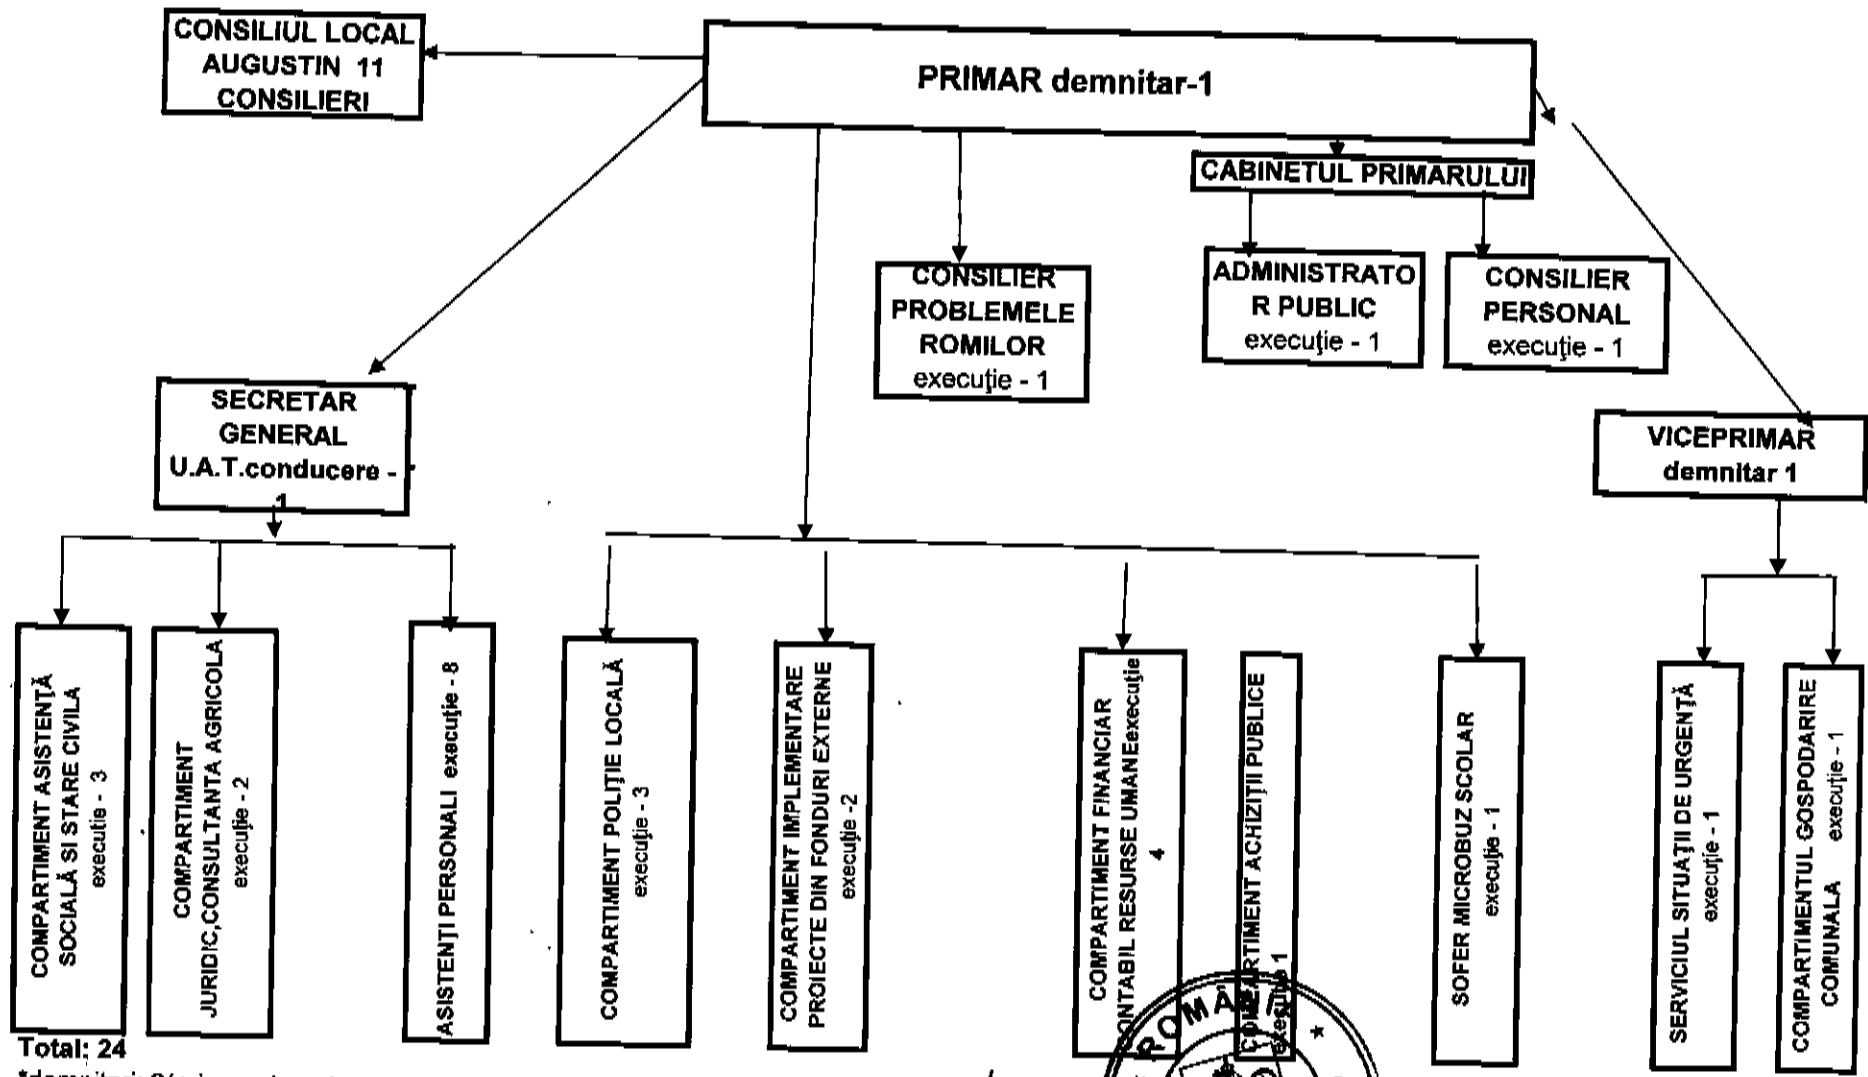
CONSILIUL LOCAL AUGUSTIN 11 CONSILIERI

PRIMAR demnitar-1

CABINETUL PRIMARULUI

CONSILIER PROBLEMELE ROMILOR execuţie - 1

ADMINISTRATOR PUBLIC execuţie - 1

CONSILIER PERSONAL execuţie - 1

SECRETAR GENERAL U.A.T.conducere - 1

VICEPRIMAR demnitar 1

COMPARTIMENT ASISTENȚĂ SOCIALĂ SI STARE CIVILA execuţie - 3

COMPARTIMENT JURIDIC,CONSULTANTA AGRICOLA execuţie - 2

ASISTENŢI PERSONALI execuţie - 8

COMPARTIMENT POLIŢIE LOCALĂ execuţie - 3

COMPARTIMENT IMPLEMENTARE PROIECTE DIN FONDURI EXTERNE execuţie -2

COMPARTIMENT FINANCIAR CONTABIL RESURSE UMANEexecuţie 4

COMPARTIMENT ACHIZIŢII PUBLICE execuţie 1

SOFER MICROBUZ SCOLAR execuţie - 1

SERVICIUL SITUAŢII DE URGENŢĂ execuţie - 1

COMPARTIMENTUL GOSPODARIRE COMUNALA execuţie - 1

ROMÂNIA

Total: 24

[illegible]